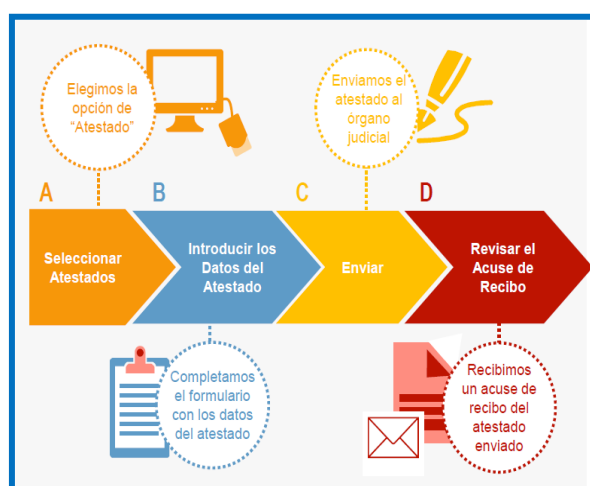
Elegimos la opción de "Atestado"

Enviamos el atestado al órgano judicial

A

B

C

D

Seleccionar Atestados

Introducir los Datos del Atestado

Enviar

Revisar el Acuse de Recibo

Completamos el formulario con los datos del atestado

Recibimos un acuse de recibo del atestado enviado